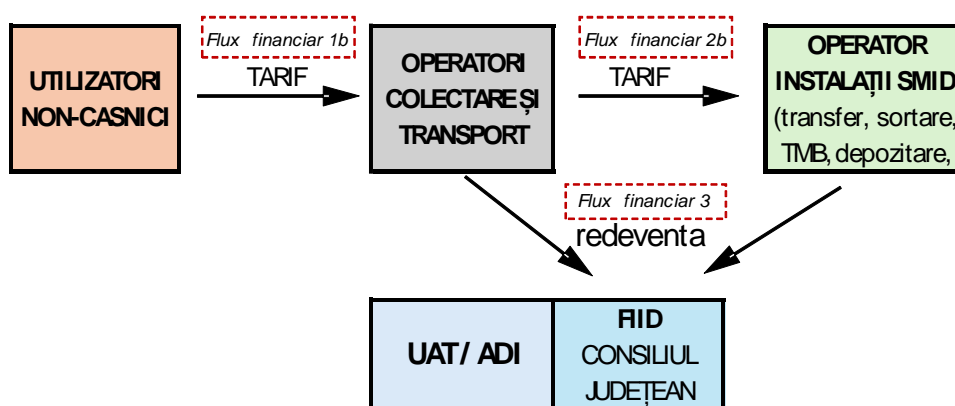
Flux financiar 1b

TARIF

Flux financiar 2b

TARIF

UTILIZATORI NON-CASNICI

OPERATORI COLECTARE ȘI TRANSPORT

OPERATOR INSTALAȚII SMID (transfer, sortare, TMB, depozitare,

Flux financiar 3

redeventa

UAT / ADI

FIID CONSILIUL JUDEȚEAN